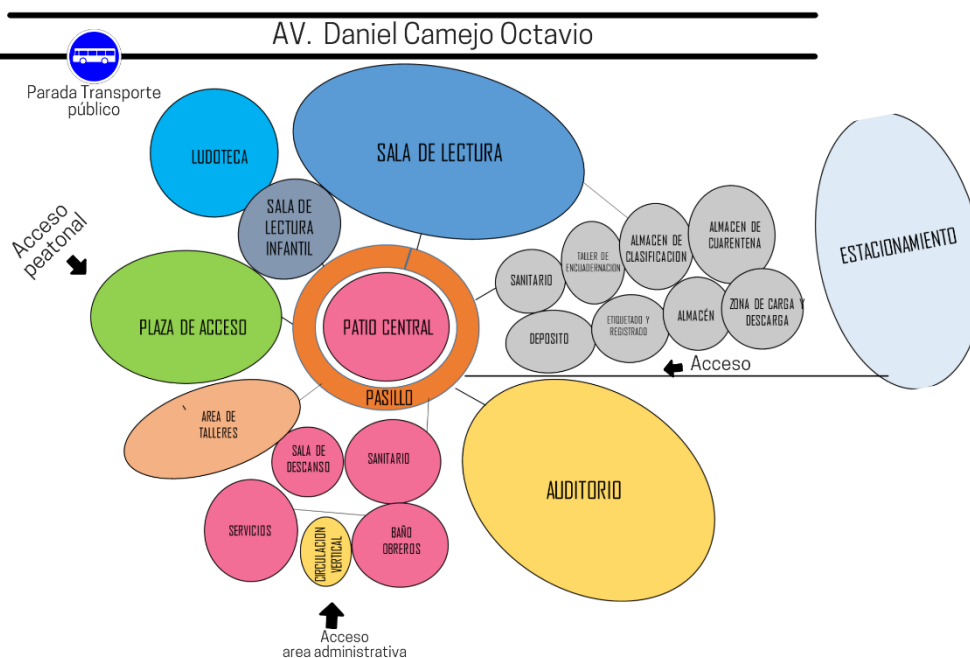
AV. Daniel Camejo Octavio

Parada Transporte público

LUDOTECA

SALA DE LECTURA

ESTACIONAMIENTO

Acceso peatonal

SALA DE LECTURA INFANTIL

TALLER DE ENCUADERNACION

ALMACEN DE CLASIFICACION

ALMACEN DE CUARENTENA

SANITARIO

PLAZA DE ACCESO

PATIO CENTRAL

DEPOSITO

ETIQUETADO Y REGISTRADO

ALMACÉN

ZONA DE CARGA Y DESCARGA

Acceso

PASILLO

AREA DE TALLERES

SALA DE DESCANSO

SANITARIO

AUDITORIO

SERVICIOS

CIRCULACION VERTICAL

BAÑO OBREROS

Acceso area administrativa